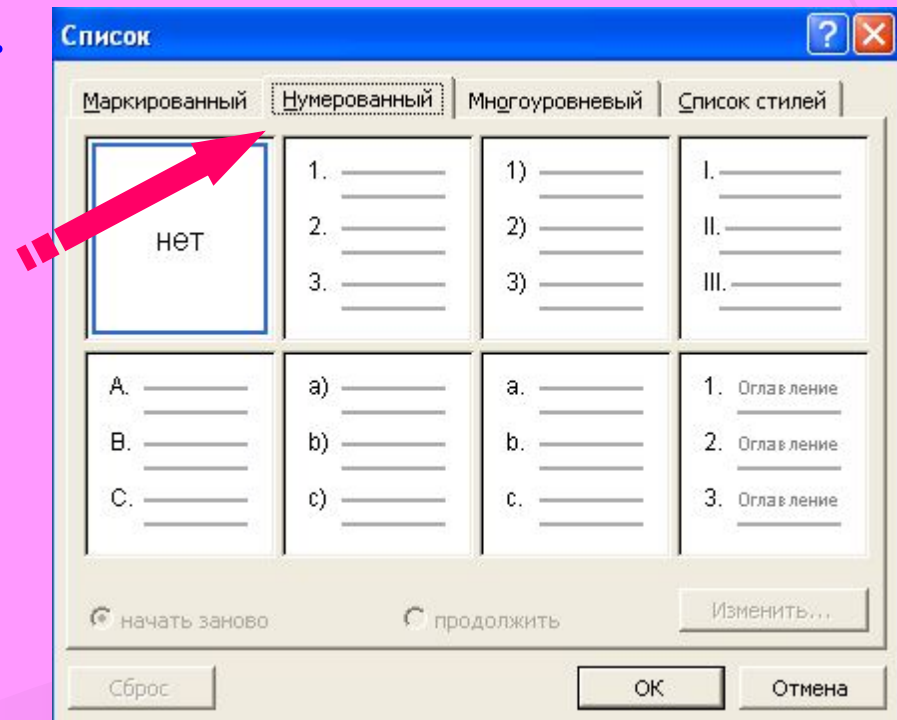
Список

Маркированный | Нумерованный | Многоуровневый | Список стилей

нет

1.
2.
3.

1)
2)
3)

I.
II.
III.

A.
B.
C.

a)
b)
c)

a.
b.
c.

1. Оглавление
2. Оглавление
3. Оглавление

начать заново
продолжить
Изменить...

Сброс
ОК
Отмена